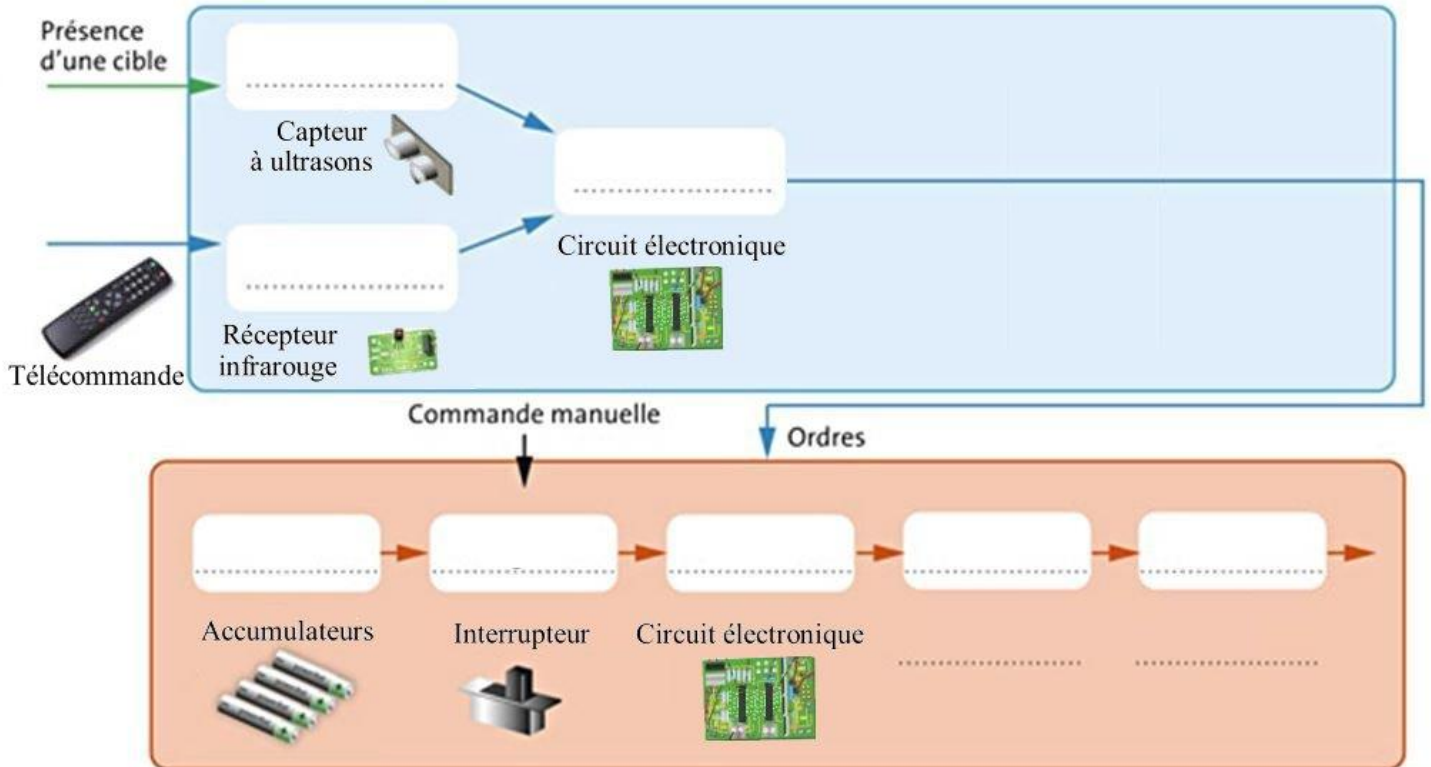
Présence d'une cible

..............................

Capteur à ultrasons

..............................

Circuit électronique

..............................

Récepteur infrarouge

Télécommande

Commande manuelle

Ordres

..............................

..............................

..............................

..............................

..............................

Accumulateurs

Interrupteur

Circuit électronique

..............................

..............................